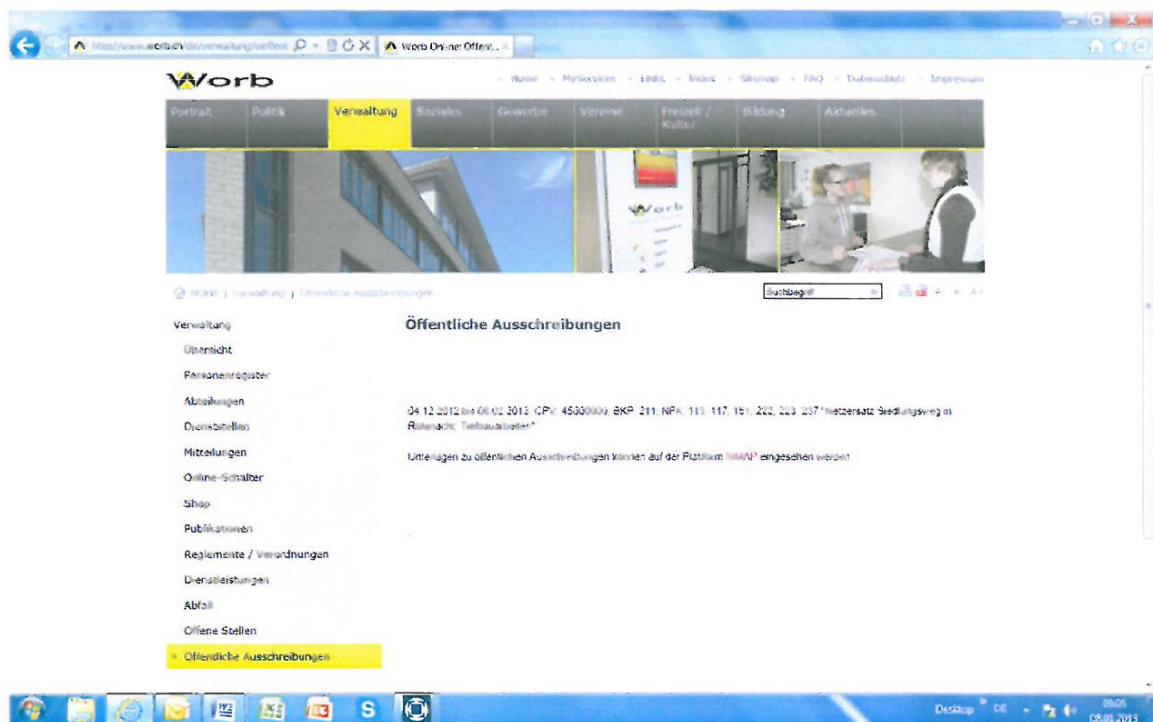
http://www.worb.ch/de/verwaltung/oeffent  Worb Online: Öffent...

Worb

Home · MyServices · Links · Index · Sitemap · FAQ · Datenschutz · Impressum

Portrait | Politik | Verwaltung | Soziales | Gewerbe | Vereine | Freizeit / Kultur | Bildung | Aktuelles

Worb

HOME | Verwaltung | Öffentliche Ausschreibungen

Suchbegriff

Verwaltung

Übersicht

Personenregister

Abteilungen

Dienststellen

Mitteilungen

Online-Schalter

Shop

Publikationen

Reglemente / Verordnungen

Dienstleistungen

Abfall

Offene Stellen

» Öffentliche Ausschreibungen

Öffentliche Ausschreibungen

04.12.2012 bis 08.02.2013: CPV: 45000000, BKP: 211, NPK: 113, 117, 151, 222, 223, 237 "Netzersatz Siedlungsweg in Rüfenacht: Tiefbauarbeiten"

Unterlagen zu öffentlichen Ausschreibungen können auf der Plattform SIMAP eingesehen werden.

Desktop DE 09:05 08.01.2013